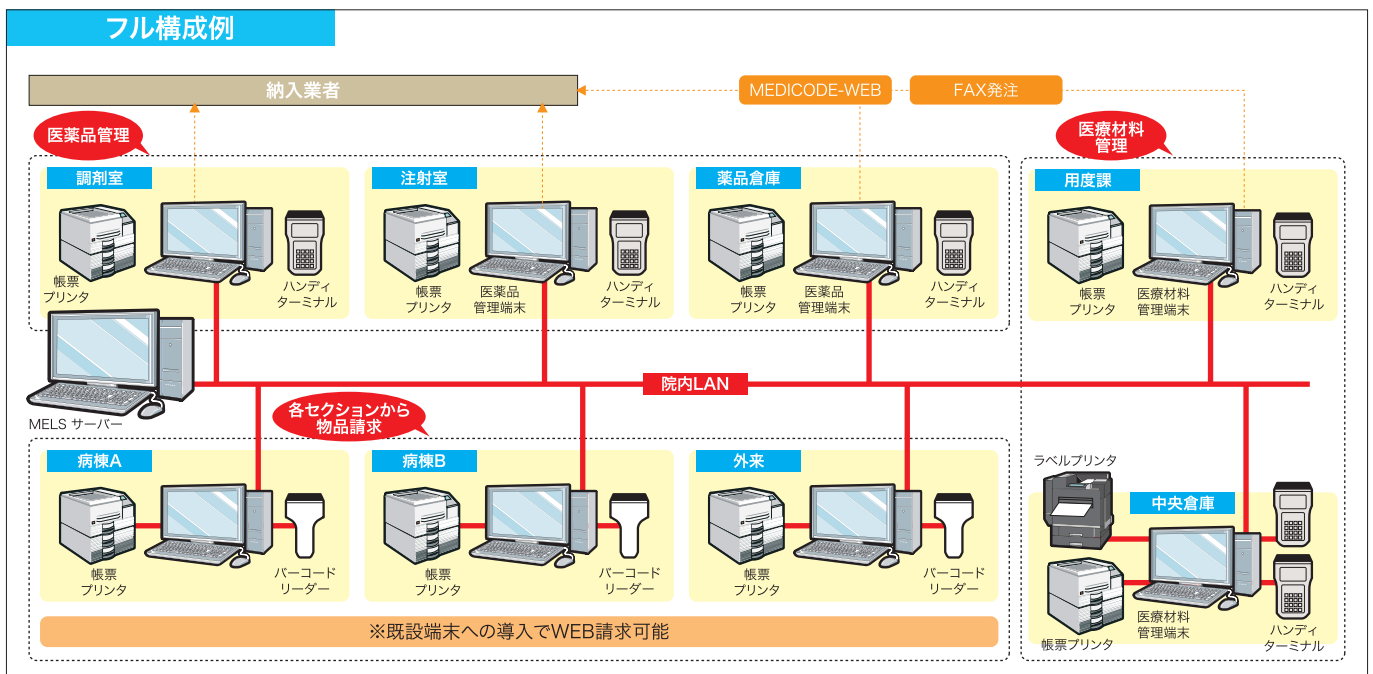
フル構成例

納入業者

MEDICODE-WEB

FAX発注

医薬品管理

調剤室

帳票プリンタ

ハンディターミナル

注射室

帳票プリンタ

医薬品管理端末

ハンディターミナル

薬品倉庫

帳票プリンタ

医薬品管理端末

ハンディターミナル

医療材料管理

用度課

帳票プリンタ

医療材料管理端末

ハンディターミナル

MELS サーバー

院内LAN

各セクションから物品請求

病棟A

帳票プリンタ

バーコードリーダー

病棟B

帳票プリンタ

バーコードリーダー

外来

帳票プリンタ

バーコードリーダー

※既設端末への導入でWEB請求可能

ラベルプリンタ

中央倉庫

帳票プリンタ

医療材料管理端末

ハンディターミナル